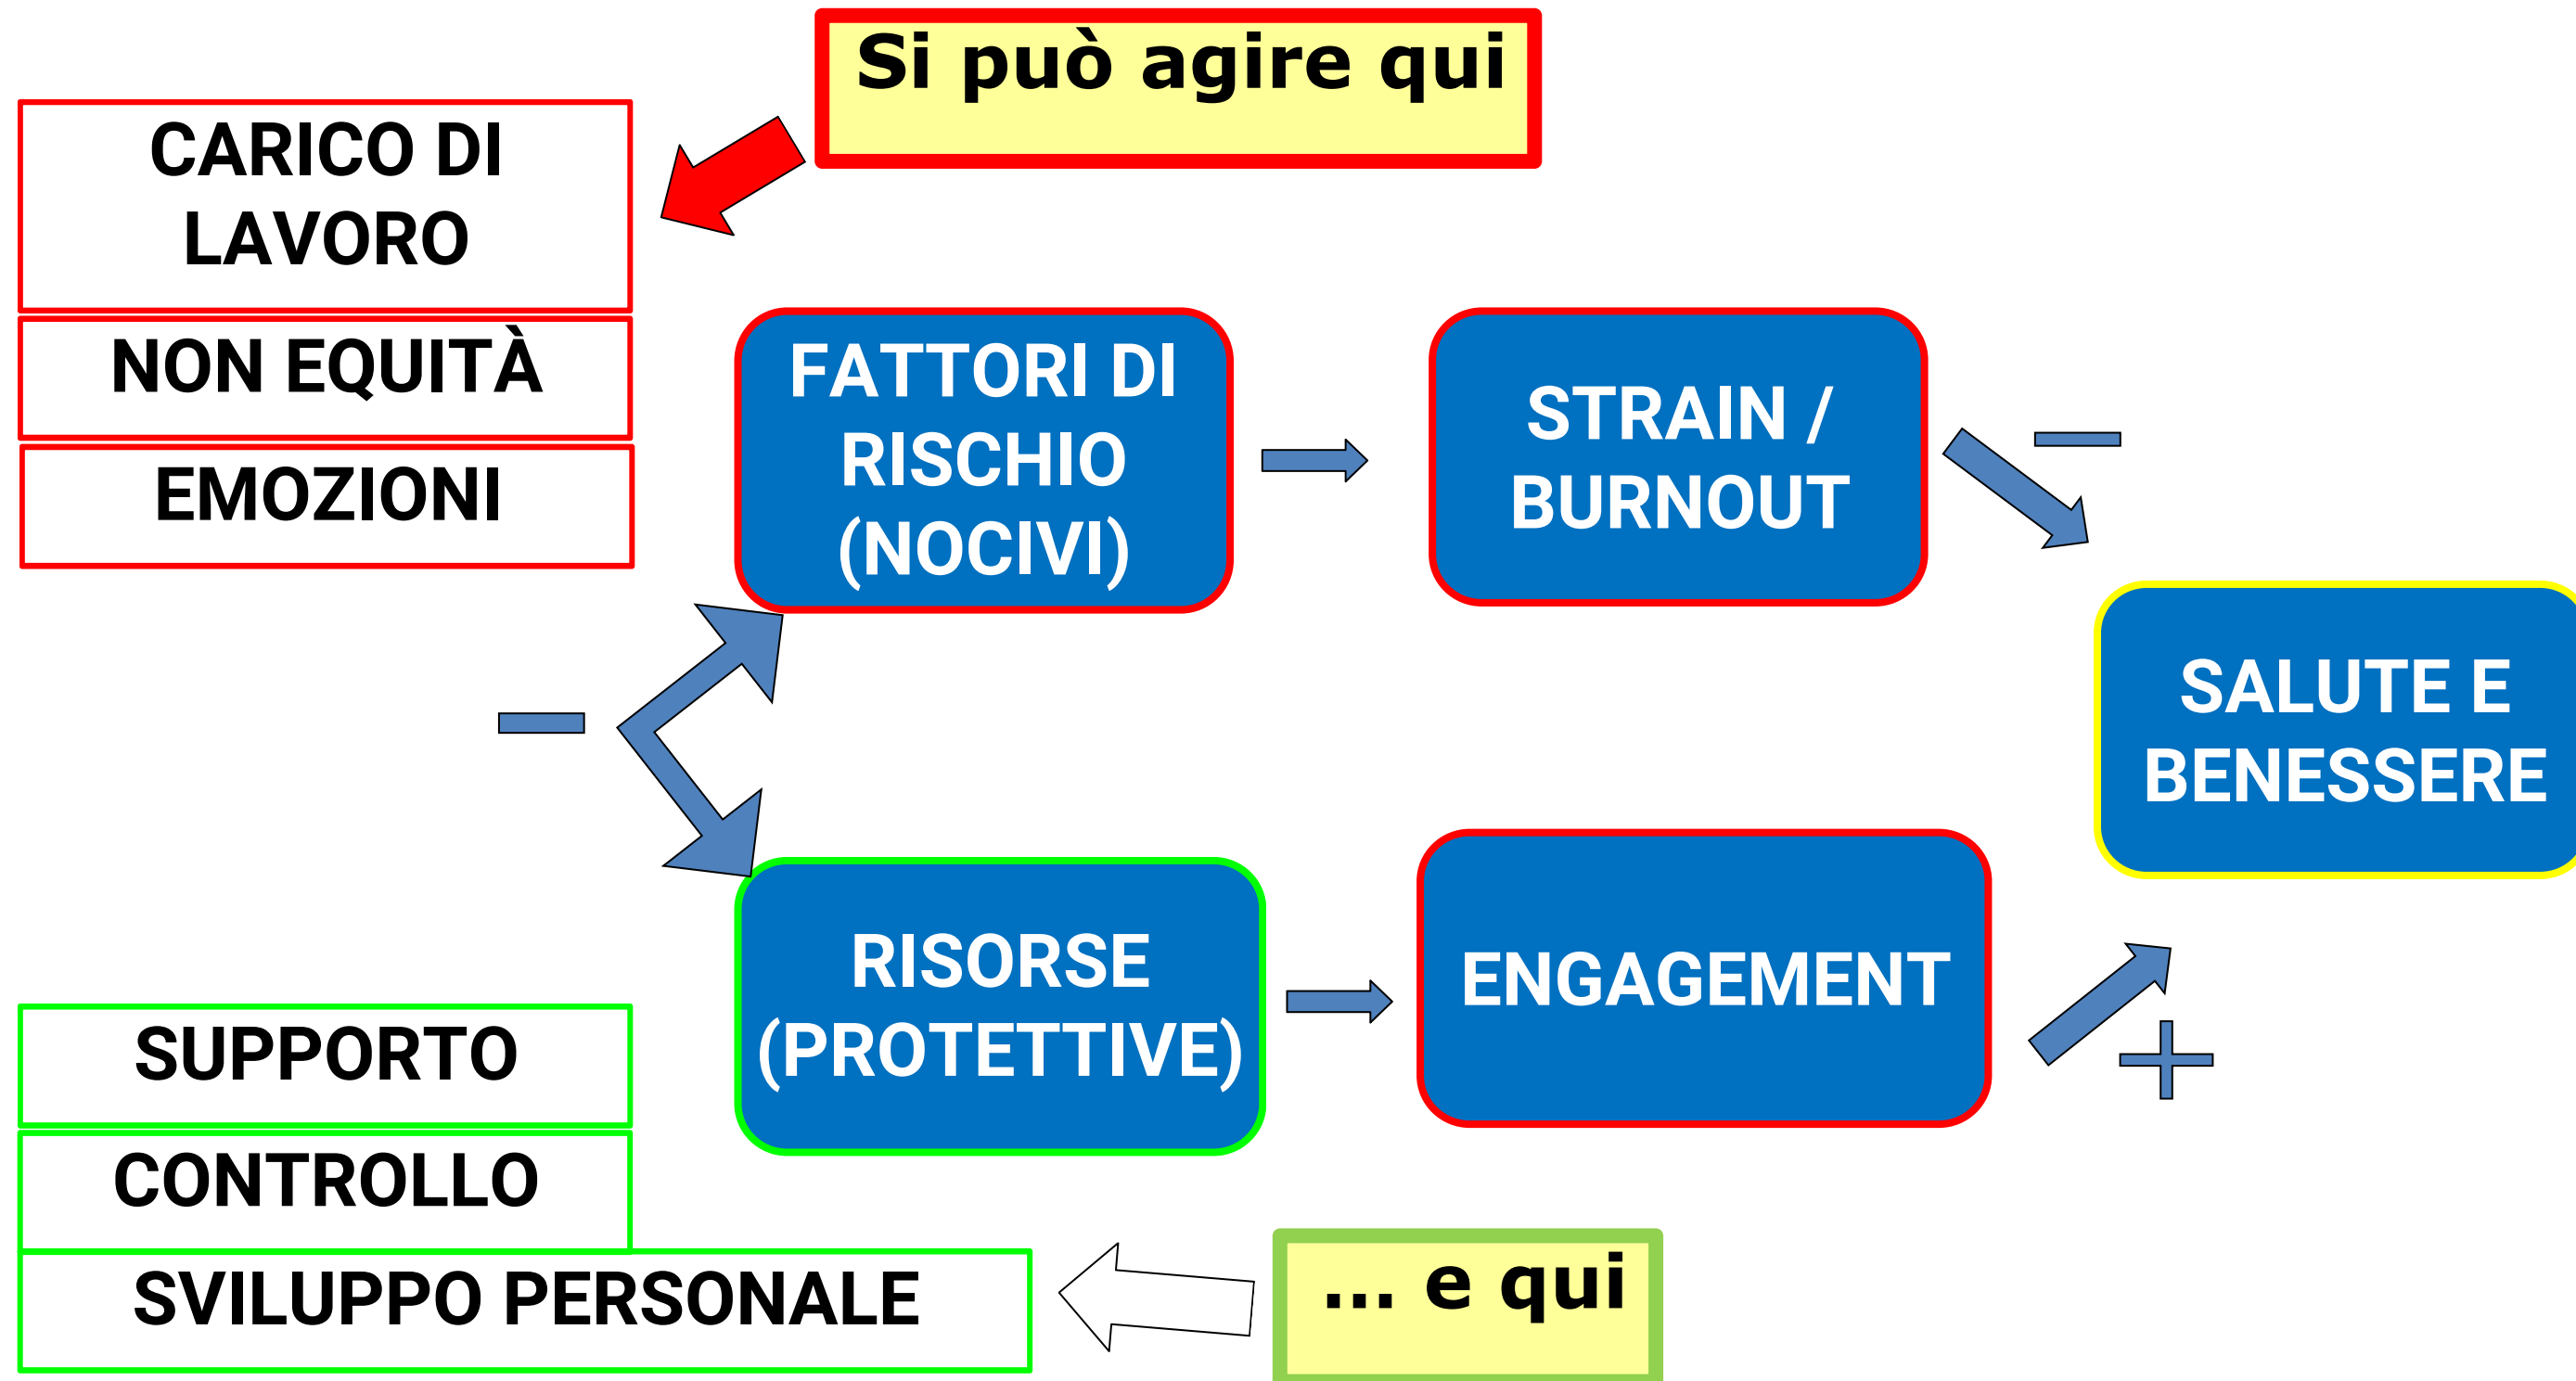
Si può agire qui

CARICO DI LAVORO

NON EQUITÀ

EMOZIONI

FATTORI DI RISCHIO (NOCIVI)

STRAIN / BURNOUT

−

SALUTE E BENESSERE

−

RISORSE (PROTETTIVE)

ENGAGEMENT

+

SUPPORTO

CONTROLLO

SVILUPPO PERSONALE

... e qui